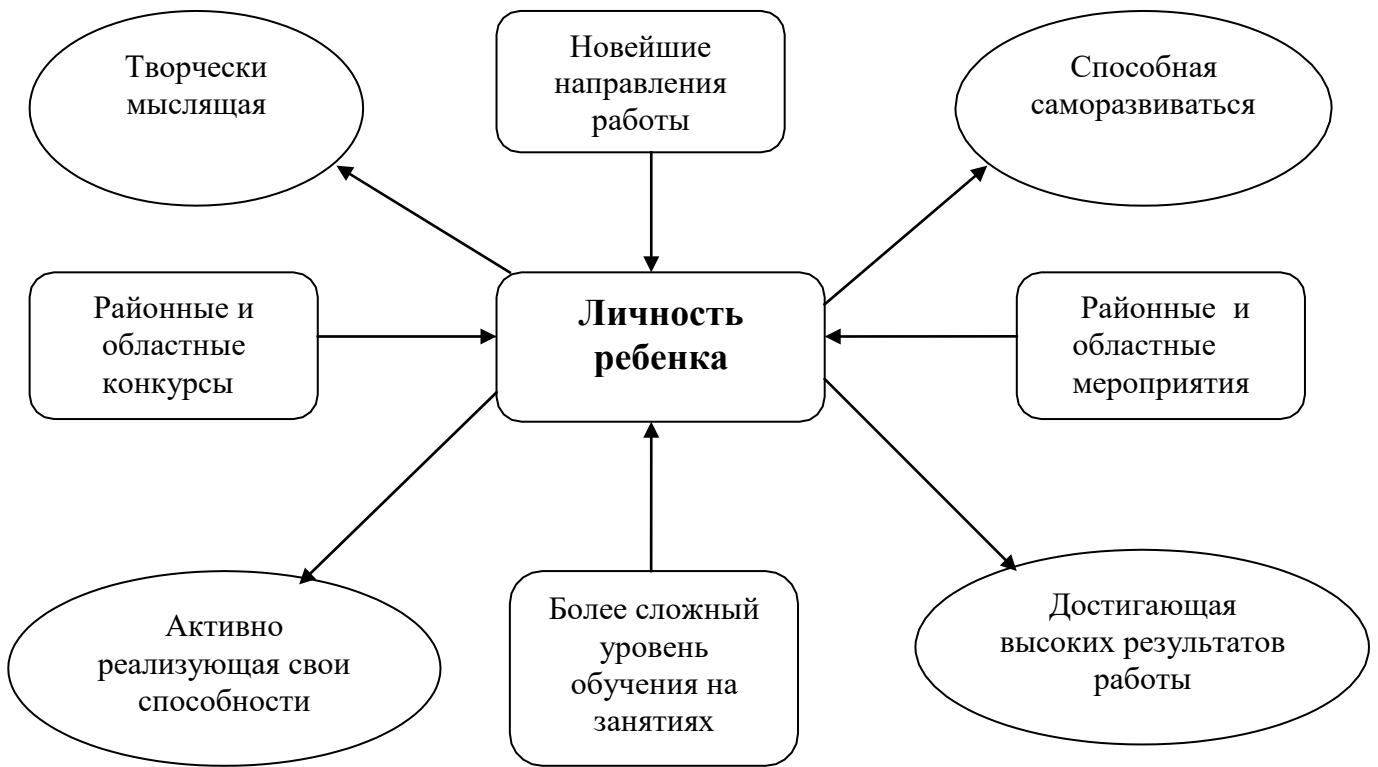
Творчески мыслящая

Новейшие направления работы

Способная саморазвиваться

Районные и областные конкурсы

**Личность ребенка**

Районные и областные мероприятия

Активно реализующая свои способности

Более сложный уровень обучения на занятиях

Достигающая высоких результатов работы